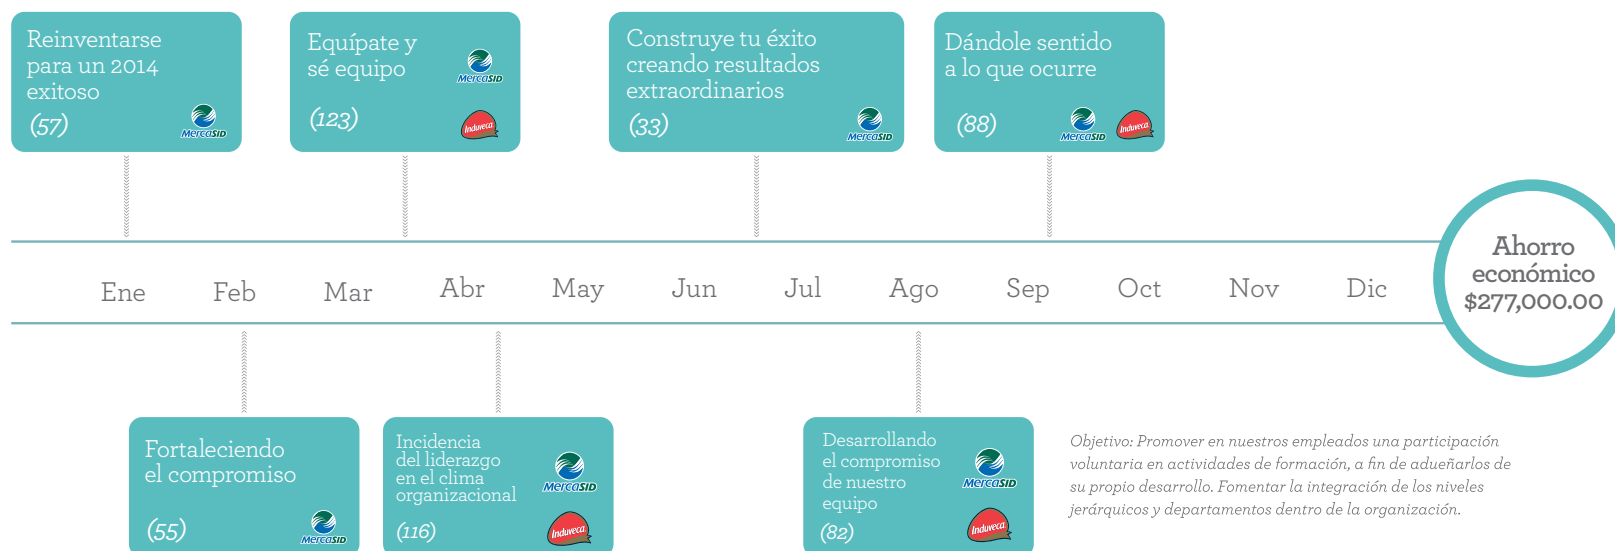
Reinventarse para un 2014 exitoso
(57)
MercaSID

Equípate y sé equipo
MercaSID
(123)
Induveca

Construye tu éxito creando resultados extraordinarios
(33)
MercaSID

Dándole sentido a lo que ocurre
(88)
MercaSID
Induveca

Ene Feb Mar Abr May Jun Jul Ago Sep Oct Nov Dic

Ahorro económico $277,000.00

Fortaleciendo el compromiso
(55)
MercaSID

Incidencia del liderazgo en el clima organizacional
MercaSID
(116)
Induveca

Desarrollando el compromiso de nuestro equipo
MercaSID
(82)
Induveca

Objetivo: Promover en nuestros empleados una participación voluntaria en actividades de formación, a fin de adueñarlos de su propio desarrollo. Fomentar la integración de los niveles jerárquicos y departamentos dentro de la organización.